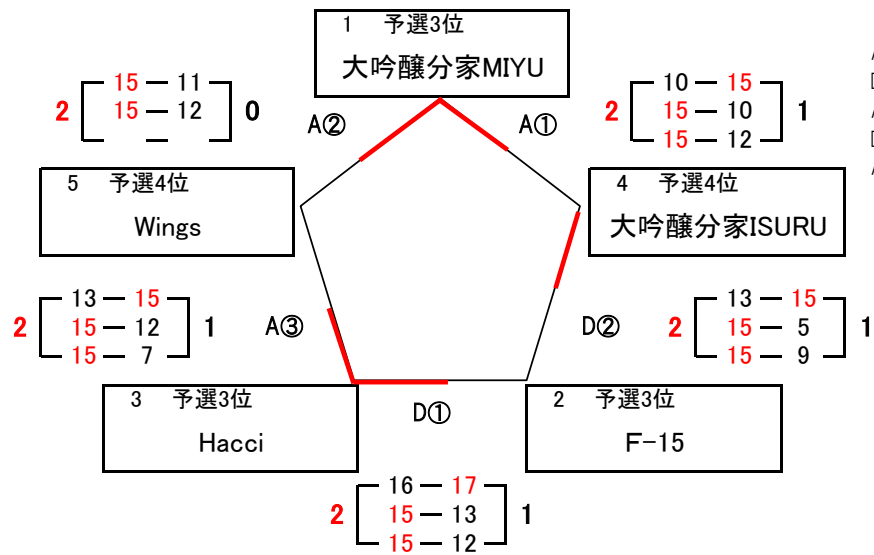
1 予選3位
大吟醸分家MIYU

2 [ 15 — 11 ; 15 — 12 ] 0

A②

A①

2 [ 10 — 15 ; 15 — 10 ; 15 — 12 ] 1

5 予選4位
Wings

4 予選4位
大吟醸分家ISURU

2 [ 13 — 15 ; 15 — 12 ; 15 — 7 ] 1

A③

D②

2 [ 13 — 15 ; 15 — 5 ; 15 — 9 ] 1

3 予選3位
Hacci

D①

2 予選3位
F-15

2 [ 16 — 17 ; 15 — 13 ; 15 — 12 ] 1